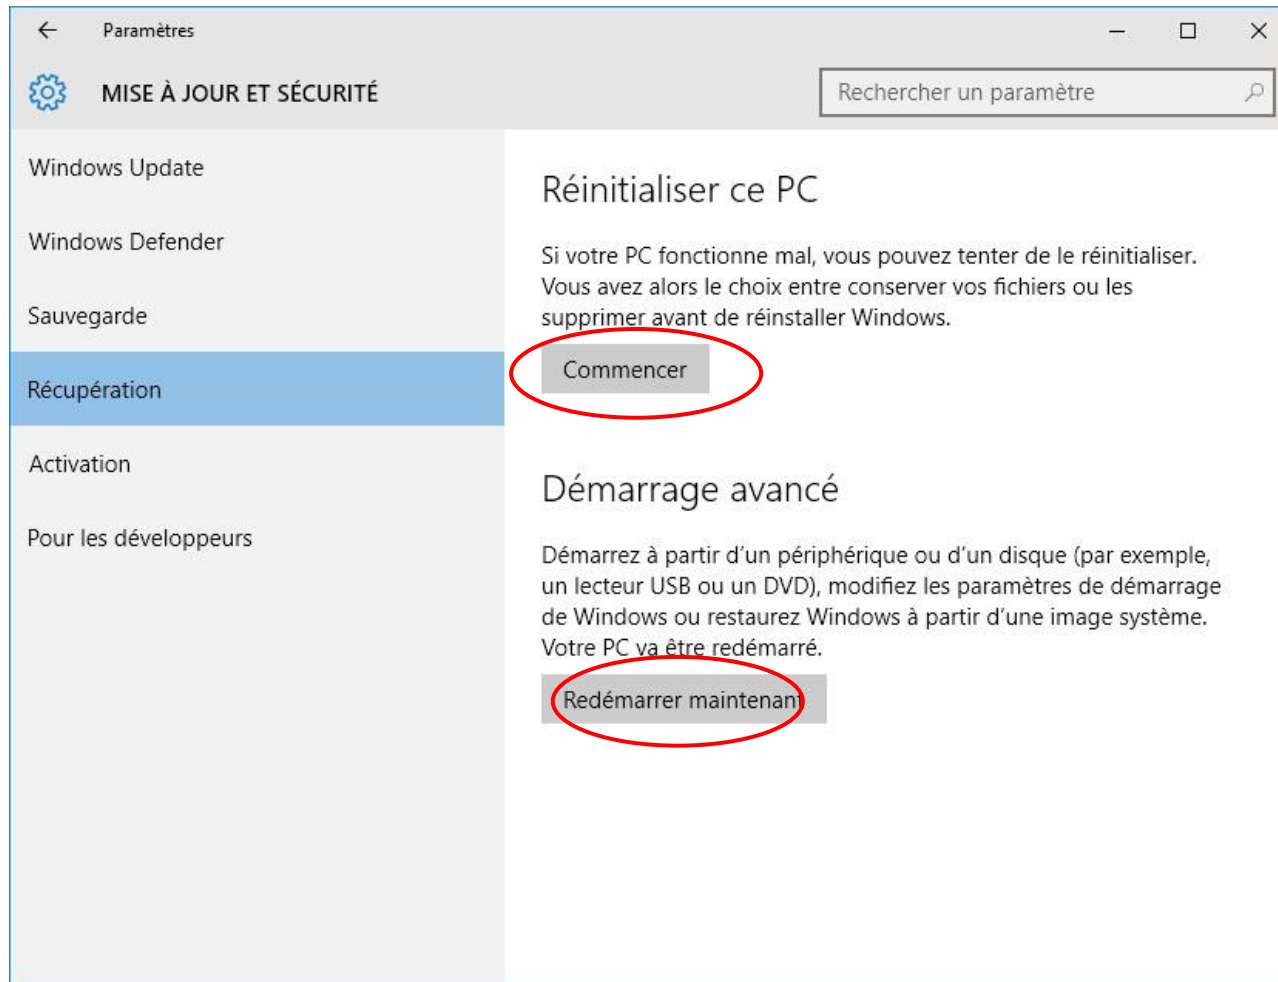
Paramètres

MISE À JOUR ET SÉCURITÉ

Rechercher un paramètre

Windows Update

Windows Defender

Sauvegarde

Récupération

Activation

Pour les développeurs

Réinitialiser ce PC

Si votre PC fonctionne mal, vous pouvez tenter de le réinitialiser. Vous avez alors le choix entre conserver vos fichiers ou les supprimer avant de réinstaller Windows.

Commencer

Démarrage avancé

Démarrez à partir d'un périphérique ou d'un disque (par exemple, un lecteur USB ou un DVD), modifiez les paramètres de démarrage de Windows ou restaurez Windows à partir d'une image système. Votre PC va être redémarré.

Redémarrer maintenant